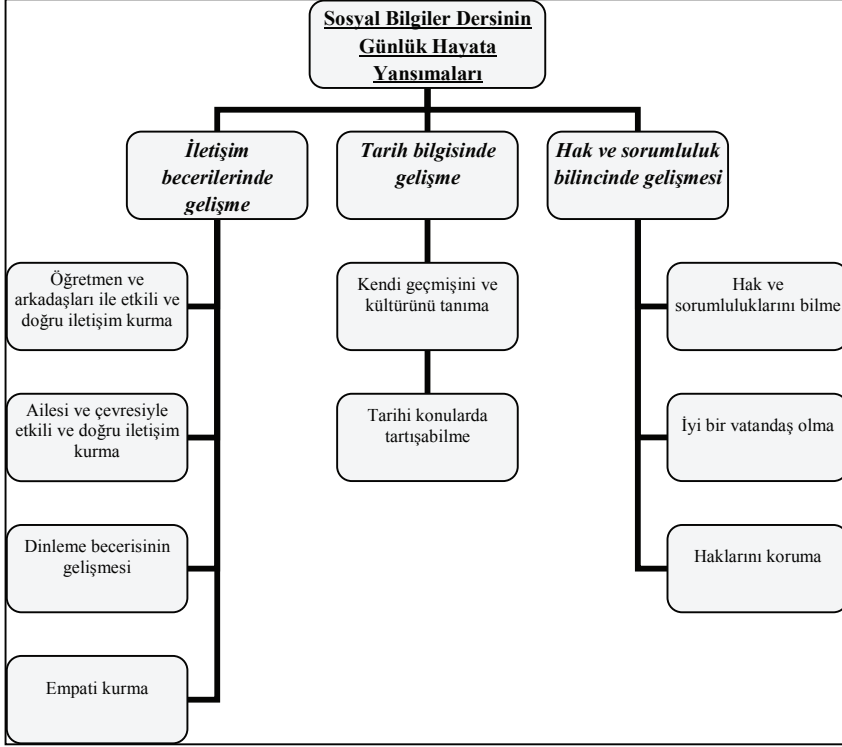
Sosyal Bilgiler Dersinin Günlük Hayata Yansımaları

İletişim becerilerinde gelişme

Tarih bilgisinde gelişme

Hak ve sorumluluk bilincinde gelişmesi

Öğretmen ve arkadaşları ile etkili ve doğru iletişim kurma

Ailesi ve çevresiyle etkili ve doğru iletişim kurma

Dinleme becerisinin gelişmesi

Empati kurma

Kendi geçmişini ve kültürünü tanıma

Tarihi konularda tartışabilme

Hak ve sorumluluklarını bilme

İyi bir vatandaş olma

Haklarını koruma